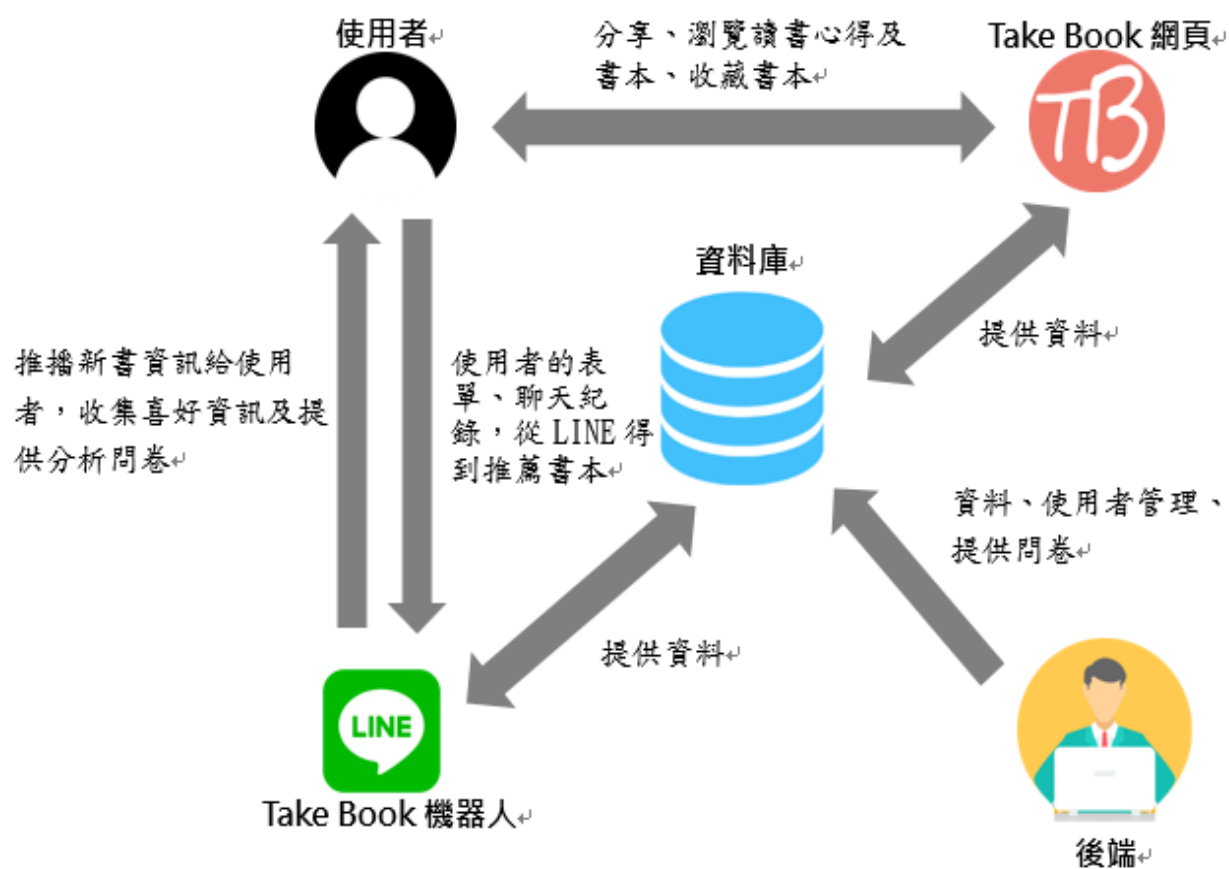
使用者

分享、瀏覽讀書心得及書本、收藏書本

Take Book 網頁

TB

資料庫

提供資料

推播新書資訊給使用者，收集喜好資訊及提供分析問卷

使用者的表單、聊天紀錄，從 LINE 得到推薦書本

資料、使用者管理、提供問卷

提供資料

LINE

Take Book 機器人

後端